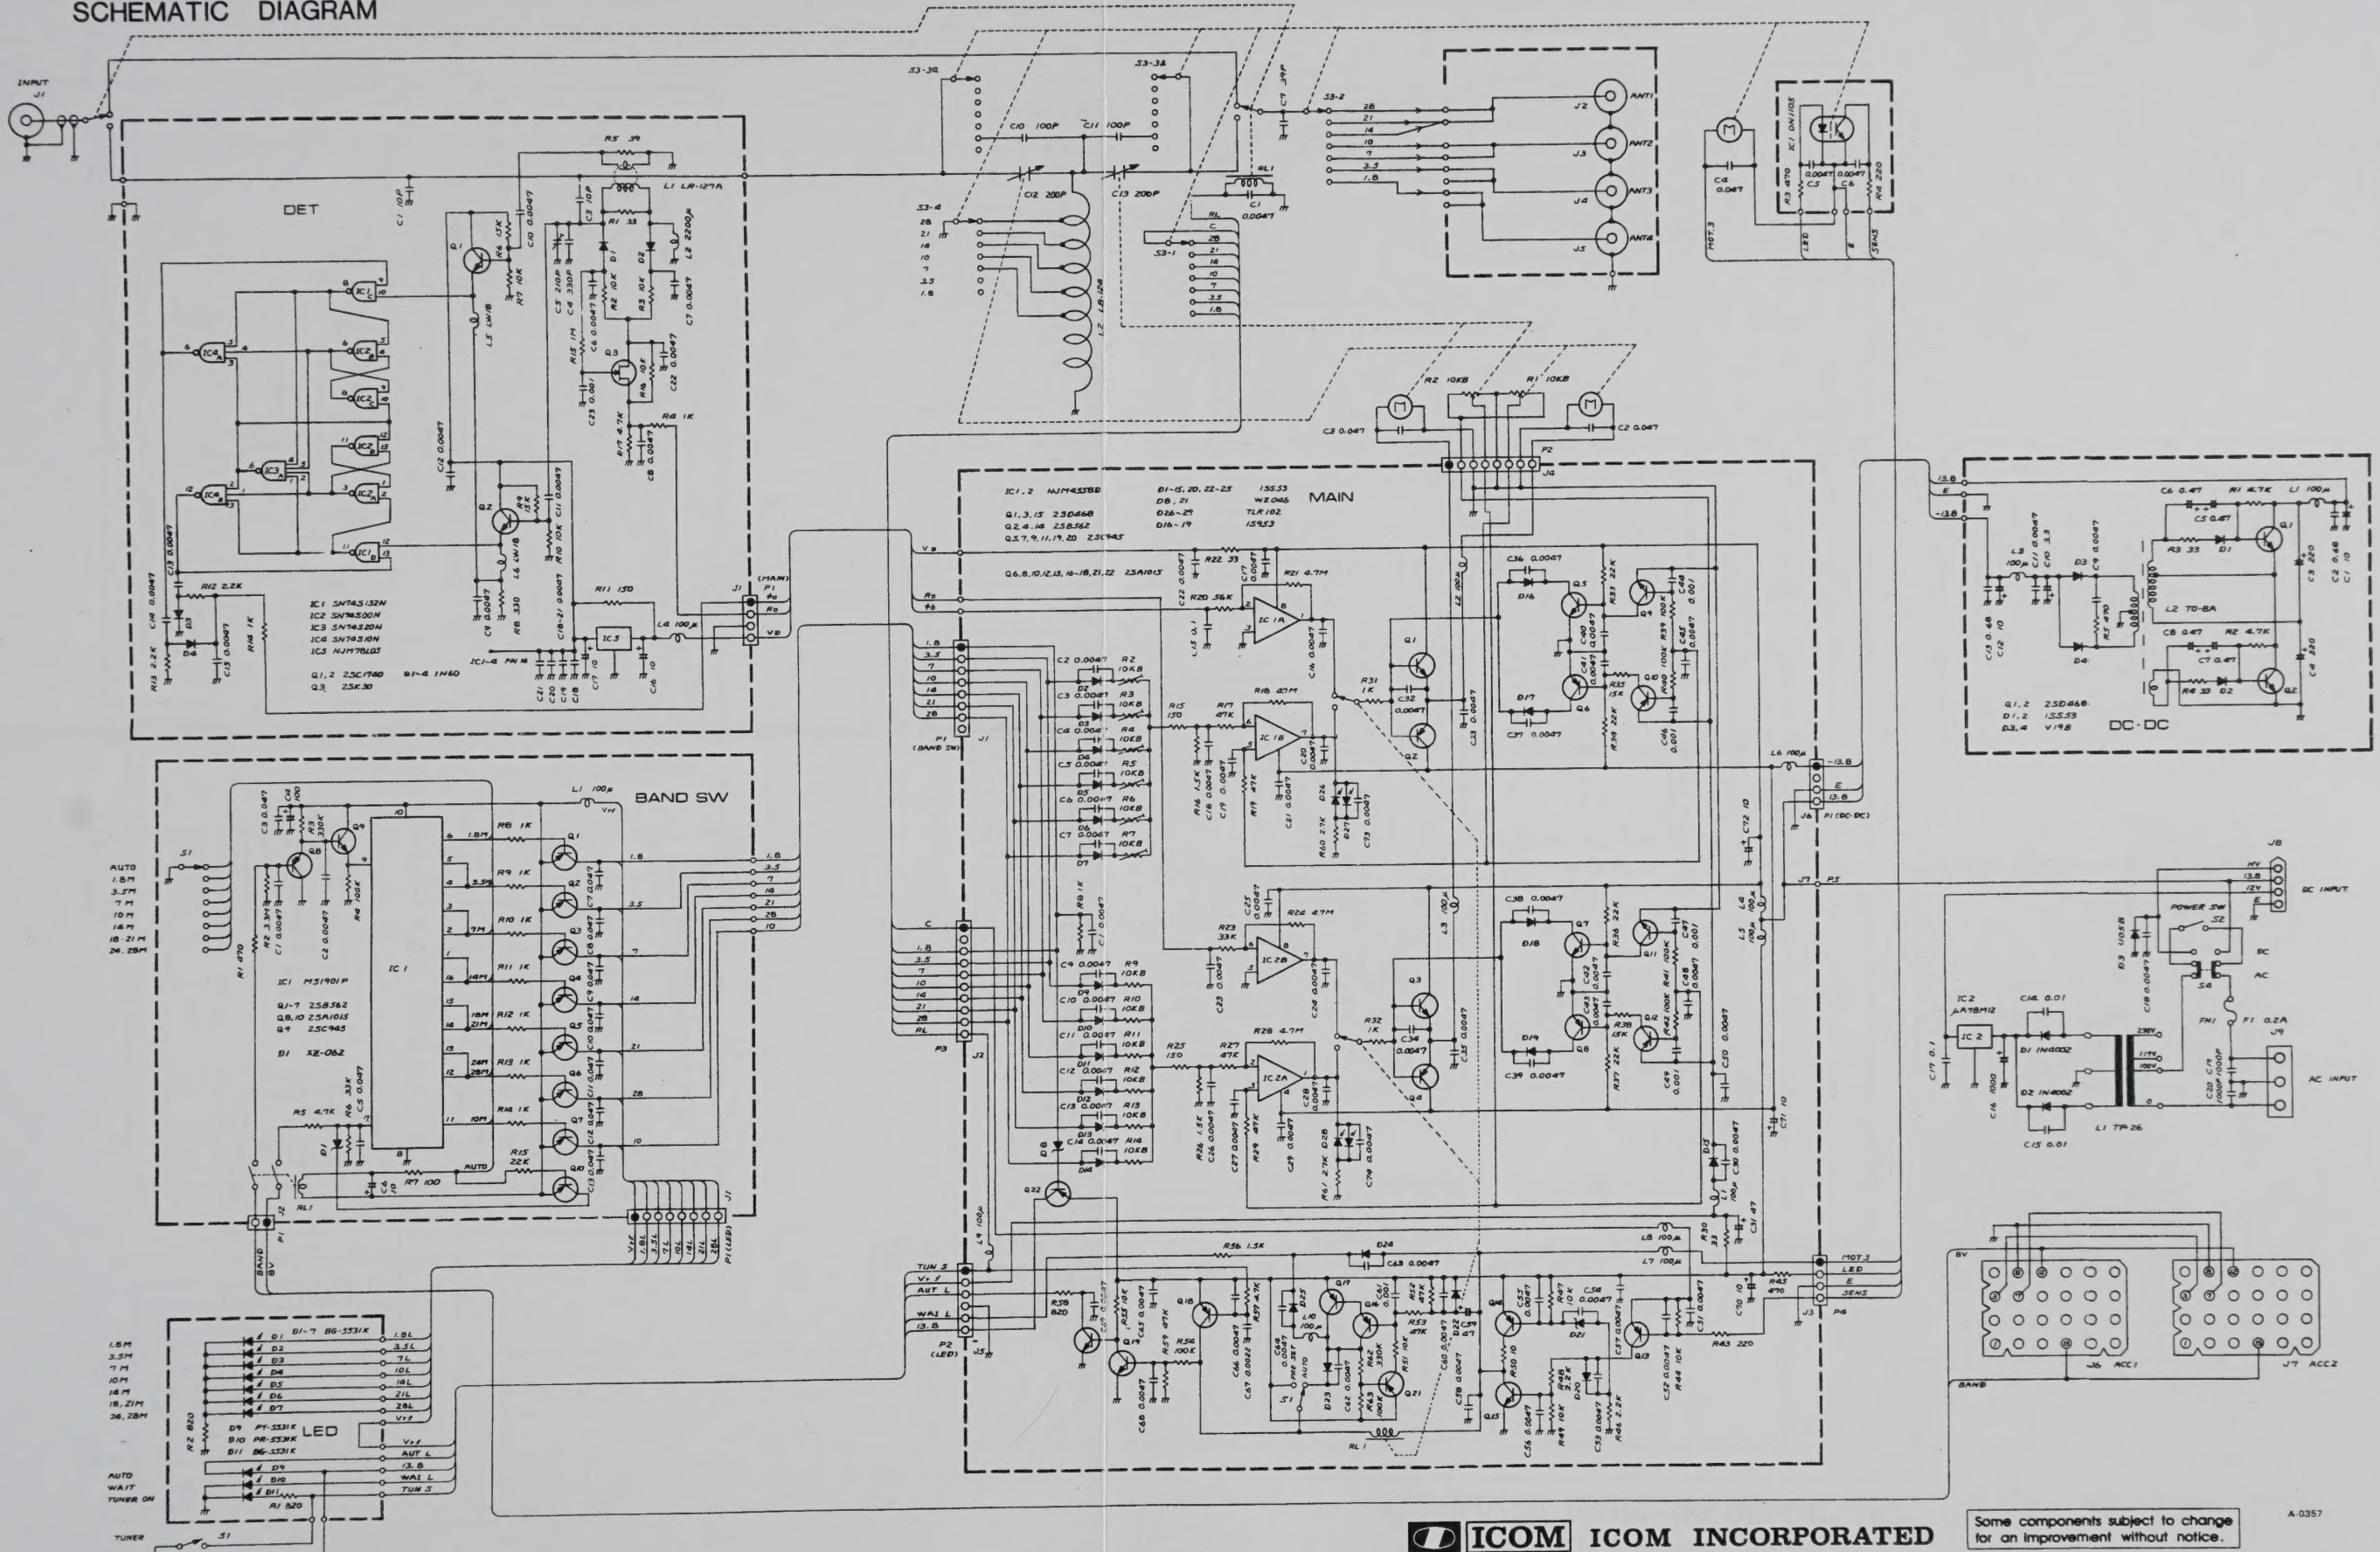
SCHEMATIC DIAGRAM

INPUT J1

DET

IC1 SN74S132N
IC2 SN74S00N
IC3 SN74S20N
IC4 SN74S10N
IC5 NJM78L05

Q1,2 2SC1740
Q3 2SK30
D1~4 1N60

MAIN

IC1,2 NJM4558D
Q1,3,15 2SD468
Q2,4,14 2SB562
Q5,7,9,11,19,20 2SC945
Q6,8,10,12,13,16~18,21,22 2SA1015

D1~15,20,22~25 1SS53
D8,21 WZ046
D26~29 TLR102
D16~19 1S953

BAND SW

AUTO
1.8M
3.5M
7M
10M
14M
18-21M
24.28M

IC1 M51901P
Q1~7 2SB562
Q8,10 2SA1015
Q9 2SC945
D1 XZ-062

LED

D1~7 BG-5531K
D9 PY-5531E
D10 PR-5531K
D11 BG-5531K

1.8M
3.5M
7M
10M
14M
18,21M
24,28M

AUTO
WAIT
TUNER ON

TUNER

DC-DC

Q1,2 2SD468
D1,2 1SS53
D3,4 V19B

L2 TO-8A

DC INPUT
AC INPUT
POWER SW
IC2 μA78M12
D1 1N4002
D2 1N4002
L1 TP-26

ANT1
ANT2
ANT3
ANT4

J6 ACC1
J7 ACC2

ICOM ICOM INCORPORATED

Some components subject to change for an improvement without notice.

A-0357